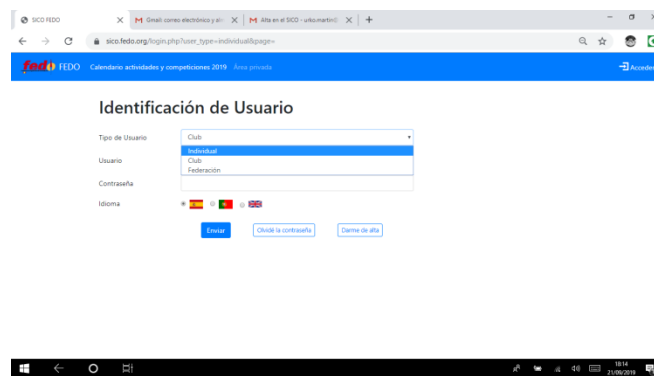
SICO FEDO
Gmail: correo electrónico y al
Alta en el SICO - urko.martin
sico.fedo.org/login.php?user_type=individual&page=

fedo FEDO Calendario actividades y competiciones 2019 Área privada
Acceder

Identificación de Usuario

Tipo de Usuario
Club
Individual
Club
Federación

Usuario

Contraseña

Idioma

Enviar
Olvidé la contraseña
Darme de alta

18:14
21/09/2019